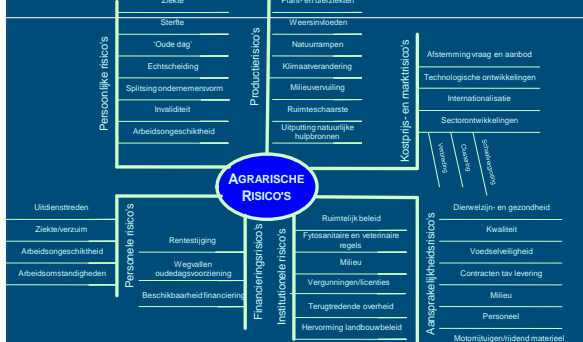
Ziekte
Sterfte
'Oude dag'
Echtscheiding
Splitsing ondernemersvorm
Invaliditeit
Arbeidsongeschiktheid
Persoonlijke risico's

Plant- en dierziekten
Weersinvloeden
Natuurrampen
Klimaatverandering
Milieuvervuiling
Ruimteschaarste
Uitputting natuurlijke hulpbronnen
Productierisico's

Afstemming vraag en aanbod
Technologische ontwikkelingen
Internationalisatie
Sectorontwikkelingen
Verbreding
Clustering
Schaalvergroting
Kostprijs- en marktrisico's

AGRARISCHE RISICO'S

Uitdiensttreden
Ziekte/verzuim
Arbeidsongeschiktheid
Arbeidsomstandigheden
Personele risico's

Rentestijging
Wegvallen oudedagsvoorziening
Beschikbaarheid financiering
Financieringsrisico's

Ruimtelijk beleid
Fytosanitaire en veterinaire regels
Milieu
Vergunningen/licenties
Terugtredende overheid
Hervorming landbouwbeleid
Institutionele risico's

Dierwelzijn- en gezondheid
Kwaliteit
Voedselveiligheid
Contracten tav levering
Milieu
Personeel
Motorrijtuigen/rijdend materieel
Aansprakelijkheidsrisico's